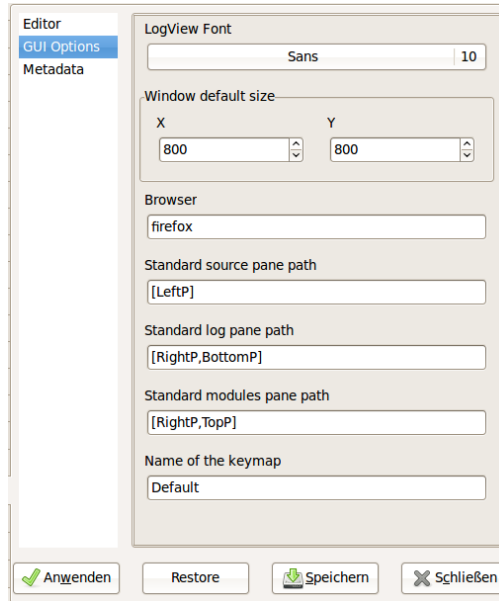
Editor
GUI Options
Metadata

LogView Font

Sans 10

Window default size

X

800

Y

800

Browser

firefox

Standard source pane path

[LeftP]

Standard log pane path

[RightP,BottomP]

Standard modules pane path

[RightP,TopP]

Name of the keymap

Default

Anwenden

Restore

Speichern

Schließen